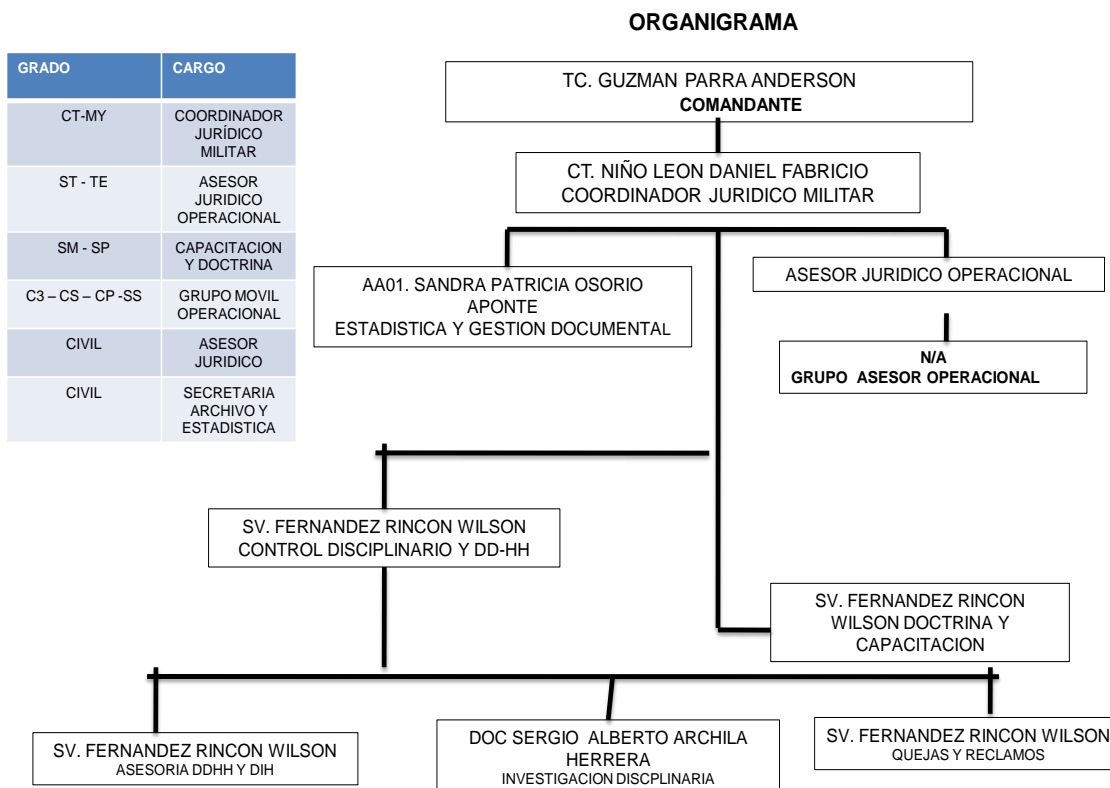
ORGANIGRAMA

| GRADO | CARGO |
|---|---|
| CT-MY | COORDINADOR JURÍDICO MILITAR |
| ST - TE | ASESOR JURIDICO OPERACIONAL |
| SM - SP | CAPACITACION Y DOCTRINA |
| C3 – CS – CP -SS | GRUPO MOVIL OPERACIONAL |
| CIVIL | ASESOR JURIDICO |
| CIVIL | SECRETARIA ARCHIVO Y ESTADISTICA |

TC. GUZMAN PARRA ANDERSON
COMANDANTE

CT. NIÑO LEON DANIEL FABRICIO
COORDINADOR JURIDICO MILITAR

AA01. SANDRA PATRICIA OSORIO APONTE
ESTADISTICA Y GESTION DOCUMENTAL

ASESOR JURIDICO OPERACIONAL

N/A
GRUPO ASESOR OPERACIONAL

SV. FERNANDEZ RINCON WILSON
CONTROL DISCIPLINARIO Y DD-HH

SV. FERNANDEZ RINCON WILSON DOCTRINA Y CAPACITACION

SV. FERNANDEZ RINCON WILSON
ASESORIA DDHH Y DIH

DOC SERGIO ALBERTO ARCHILA HERRERA
INVESTIGACION DISCPLINARIA

SV. FERNANDEZ RINCON WILSON
QUEJAS Y RECLAMOS